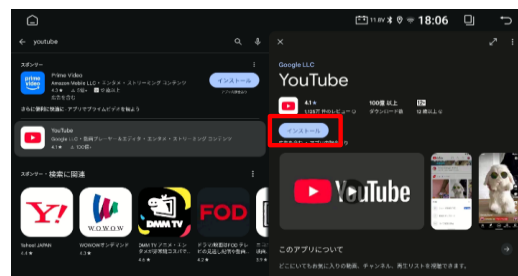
11.6V 18:06

youtube

スポンサー

prime video

Prime Video

Amazon Mobile LLC・エンタメ・ストリーミング コンテンツ

4.2★

インストール

さらに便利に: アプリでプライムビデオを検索

YouTube

Google LLC・動画プレーヤー&エディタ・エンタメ・ストリーミング コンテンツ

4.1★

スポンサー・検索に関連

Y!

Yahoo! JAPAN

W.O.W.O.W

WOWOWオンデマンド

DMM TV

DMM TVアニメ・エンタメ

FOD

Google LLC

YouTube

4.1★

100億 以上
ダウンロード数

インストール

YouTube

このアプリについて

どこにいてもお気に入りの動画、チャンネル、再生リストを視聴できます。